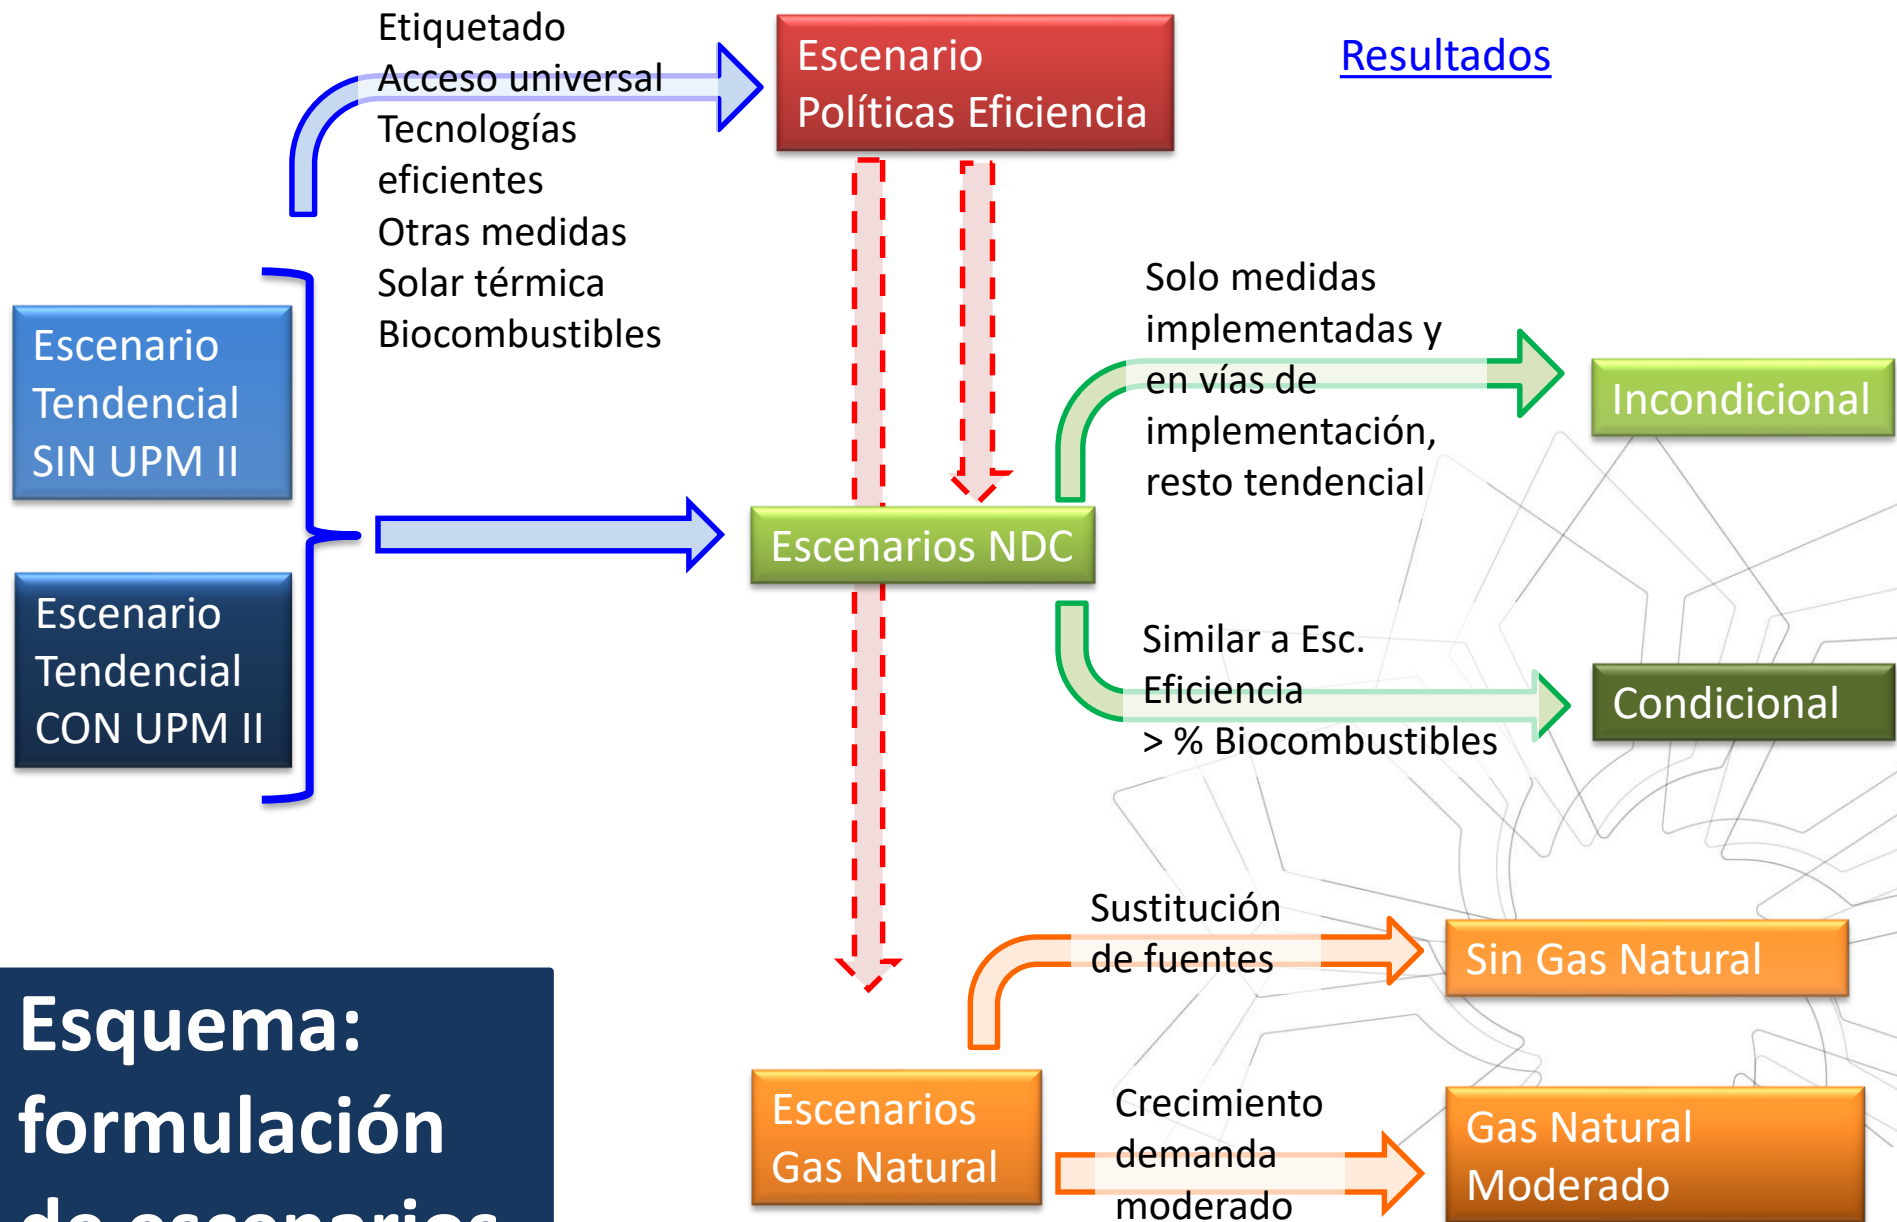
Etiquetado
Acceso universal
Tecnologías eficientes
Otras medidas
Solar térmica
Biocombustibles

Escenario Políticas Eficiencia

Resultados

Escenario Tendencial SIN UPM II

Escenario Tendencial CON UPM II

Escenarios NDC

Solo medidas implementadas y en vías de implementación, resto tendencial

Incondicional

Similar a Esc. Eficiencia
> % Biocombustibles

Condicional

Sustitución de fuentes

Sin Gas Natural

Escenarios Gas Natural

Crecimiento demanda moderado

Gas Natural Moderado

Esquema: formulación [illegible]